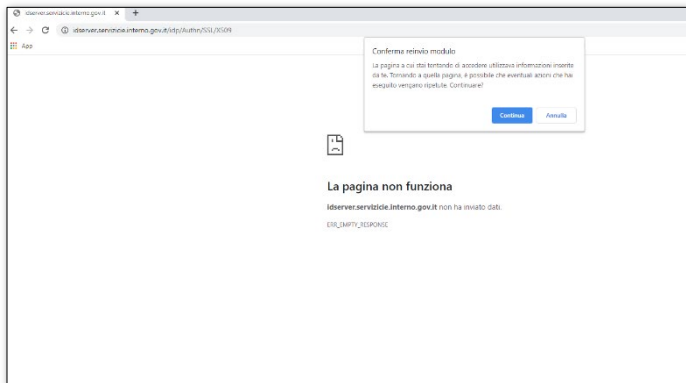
idserver.servizicie.interno.gov.it ×
+
idserver.servizicie.interno.gov.it/idp/Authn/SSL/X509
App

Conferma reinvio modulo

La pagina a cui stai tentando di accedere utilizza informazioni inserite da te. Tornando a quella pagina, è possibile che eventuali azioni che hai eseguito vengano ripetute. Continuare?

Continua
Annulla

La pagina non funziona

idserver.servizicie.interno.gov.it non ha inviato dati.

ERR_EMPTY_RESPONSE